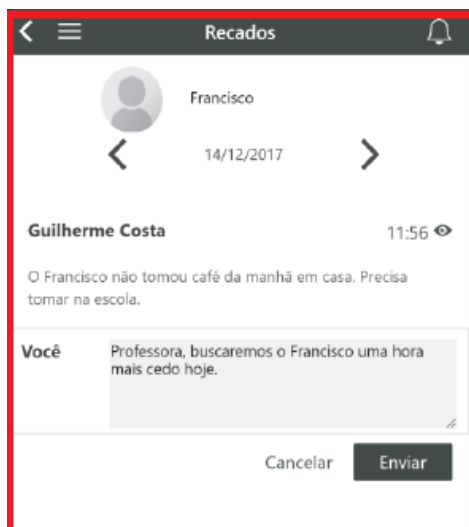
Recados

Francisco

14/12/2017

Guilherme Costa

11:56

O Francisco não tomou café da manhã em casa. Precisa tomar na escola.

Você

Professora, buscaremos o Francisco uma hora mais cedo hoje.

Cancelar

Enviar